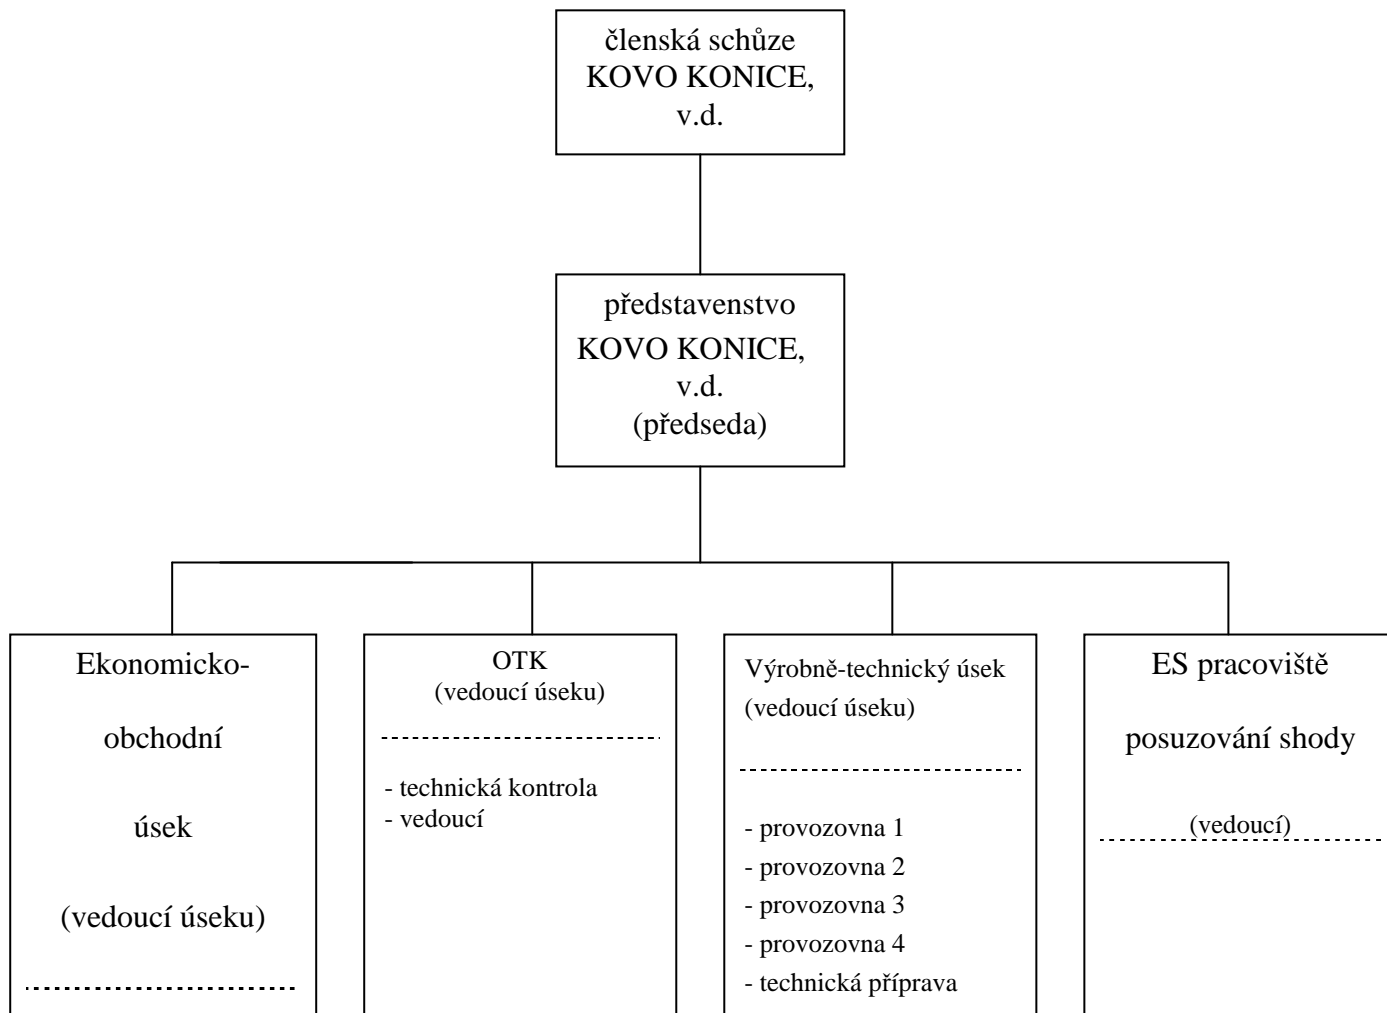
členská schůze KOVO KONICE, v.d.

představenstvo KOVO KONICE, v.d. (předseda)

Ekonomicko-obchodní úsek (vedoucí úseku)

OTK (vedoucí úseku)

- technická kontrola
- vedoucí

Výrobně-technický úsek (vedoucí úseku)

- provozovna 1
- provozovna 2
- provozovna 3
- provozovna 4
- technická příprava

ES pracoviště posuzování shody

(vedoucí)